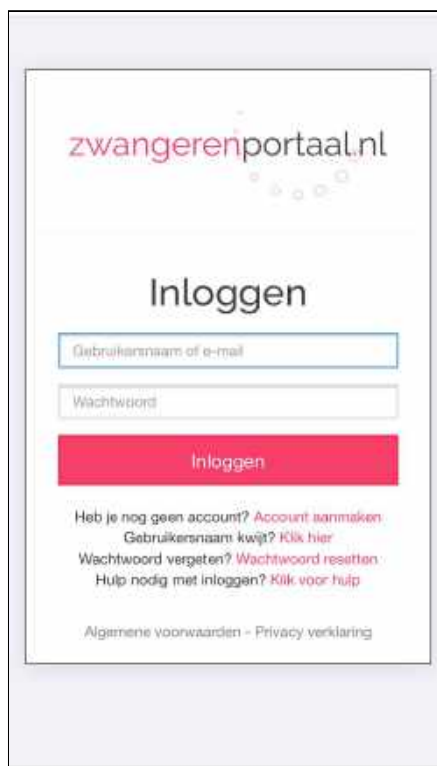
zwangerenportaal.nl

Inloggen

Gebruikersnaam of e-mail

Wachtwoord

Inloggen

Heb je nog geen account? Account aanmaken
Gebruikersnaam kwijt? Klik hier
Wachtwoord vergeten? Wachtwoord resetten
Hulp nodig met inloggen? Klik voor hulp

Algemene voorwaarden - Privacy verklaring